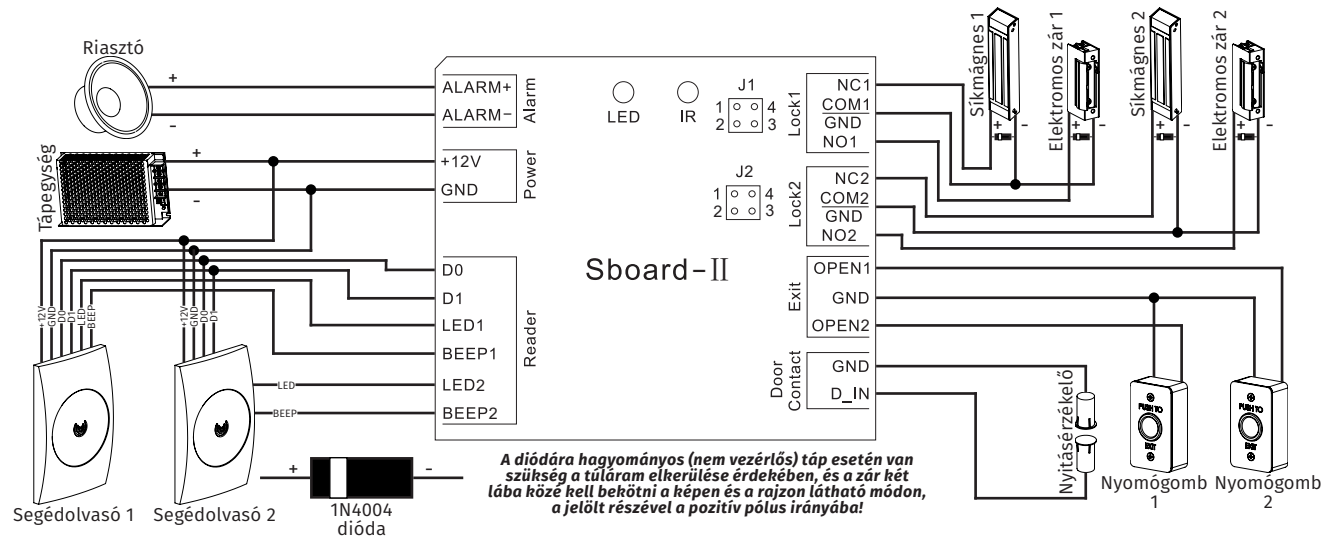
Riasztó
+
-
Tápegység
+
-
ALARM+
ALARM-
Alarm
+12V
GND
Power
LED
IR
J1
1 4
2 3
J2
1 4
2 3
NC1
COM1
GND
NO1
Lock1
NC2
COM2
GND
NO2
Lock2
Síkmágnes 1
Elektromos zár 1
Síkmágnes 2
Elektromos zár 2
+ -
+ -
+ -
+ -
Sboard-II
D0
D1
LED1
BEEP1
LED2
BEEP2
Reader
OPEN1
GND
OPEN2
Exit
GND
D_IN
Door Contact
+12V GND D0 D1 LED BEEP
+12V GND D0 D1
LED
BEEP
Nyitásérzékelő
PUSH TO EXIT
PUSH TO EXIT
Nyomógomb 1
Nyomógomb 2
Segédolvasó 1
Segédolvasó 2
+
-
1N4004 dióda
A diódára hagyományos (nem vezérlős) táp esetén van szükség a túláram elkerülése érdekében, és a zár két lába közé kell bekötni a képen és a rajzon látható módon, a jelölt részével a pozitív pólus irányába!